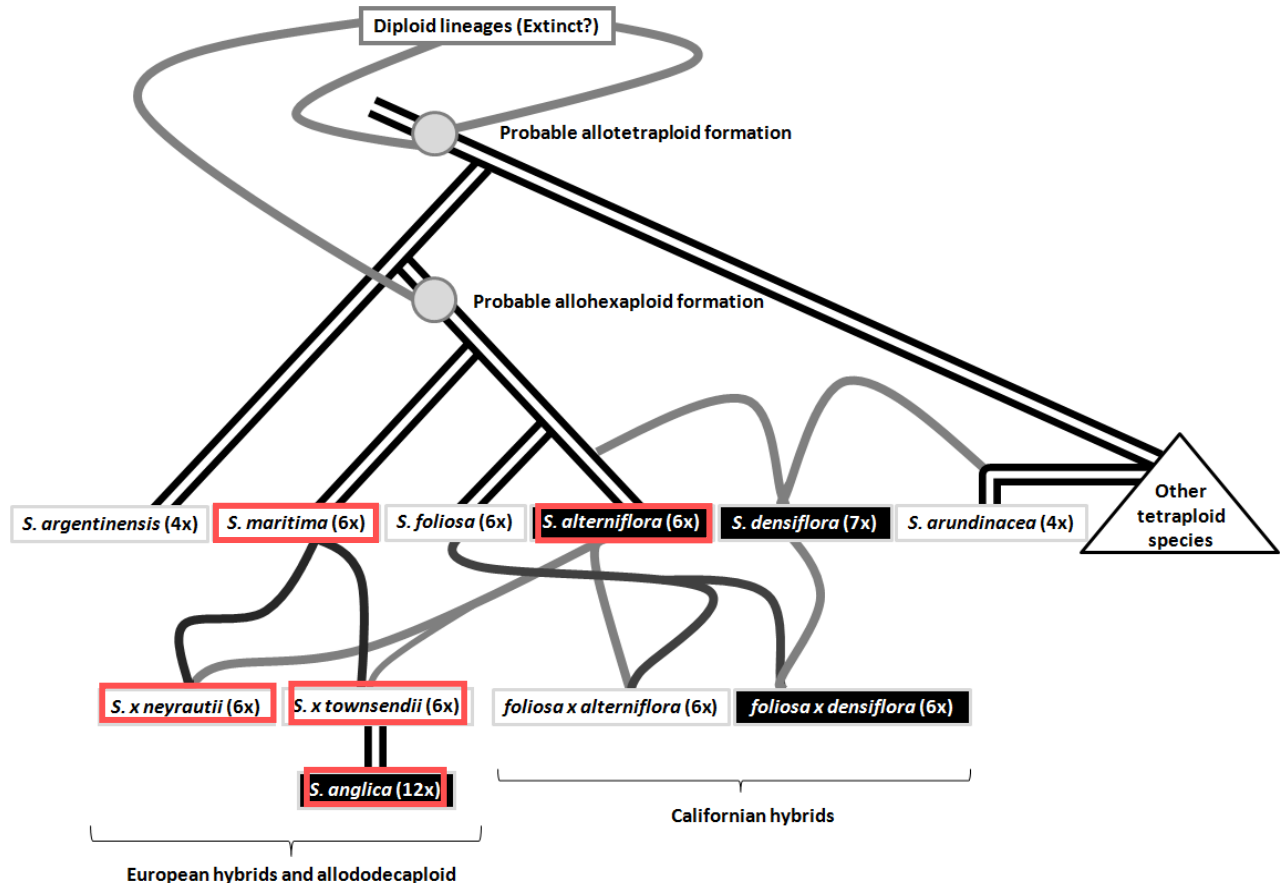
Diploid lineages (Extinct?)

Probable allotetraploid formation

Probable allohexaploid formation

S. argentinensis (4x)

S. maritima (6x)

S. foliosa (6x)

S. alterniflora (6x)

S. densiflora (7x)

S. arundinacea (4x)

Other tetraploid species

S. x neyrautii (6x)

S. x townsendii (6x)

foliosa x alterniflora (6x)

foliosa x densiflora (6x)

S. anglica (12x)

Californian hybrids

European hybrids and allododecaploid